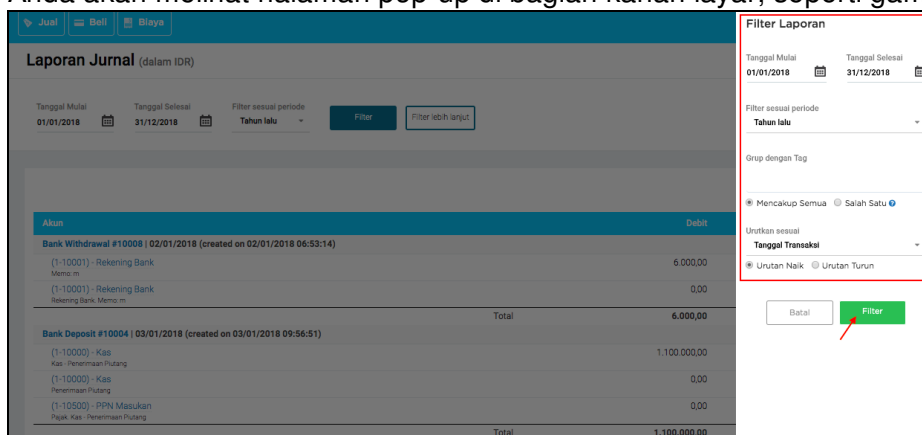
Anda akan melihat halaman pop-up di bagian kanan layar, seperti gam

Jual Beli Biaya

Laporan Jurnal (dalam IDR)

Tanggal Mulai 01/01/2018 Tanggal Selesai 31/12/2018 Filter sesuai periode Tahun lalu Filter Filter lebih lanjut

| Akun | | Debit |
|---|---|---|
| Bank Withdrawal #10008 \| 02/01/2018 (created on 02/01/2018 06:53:14) | | |
| (1-10001) - Rekening Bank Memo: m | | 6.000,00 |
| (1-10001) - Rekening Bank Rekening Bank, Memo: m | | 0,00 |
| | Total | 6.000,00 |
| Bank Deposit #10004 \| 03/01/2018 (created on 03/01/2018 09:56:51) | | |
| (1-10000) - Kas Kas - Penerimaan Piutang | | 1.100.000,00 |
| (1-10000) - Kas Penerimaan Piutang | | 0,00 |
| (1-10500) - PPN Masukan Pajak, Kas - Penerimaan Piutang | | 0,00 |
| | Total | 1.100.000,00 |

Filter Laporan

Tanggal Mulai 01/01/2018 Tanggal Selesai 31/12/2018

Filter sesuai periode
Tahun lalu

Grup dengan Tag

Mencakup Semua Salah Satu

Urutkan sesuai
Tanggal Transaksi

Urutan Naik Urutan Turun

Batal Filter